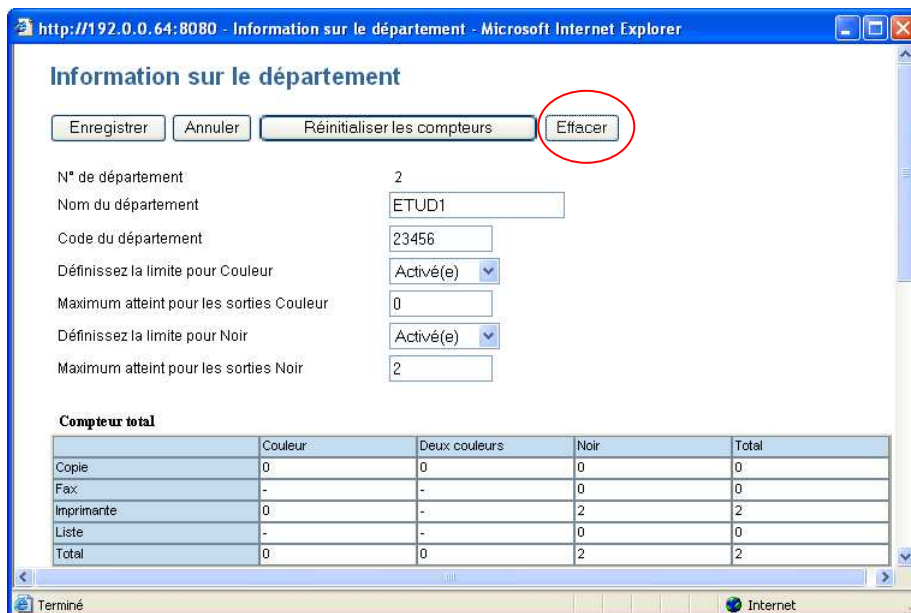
http://192.0.0.64:8080 - Information sur le département - Microsoft Internet Explorer

Information sur le département

Enregistrer | Annuler | Réinitialiser les compteurs | Effacer

N° de département 2
Nom du département ETUD1
Code du département 23456
Définissez la limite pour Couleur Activé(e)
Maximum atteint pour les sorties Couleur 0
Définissez la limite pour Noir Activé(e)
Maximum atteint pour les sorties Noir 2

Compteur total

| | Couleur | Deux couleurs | Noir | Total |
|---|---|---|---|---|
| Copie | 0 | 0 | 0 | 0 |
| Fax | - | - | 0 | 0 |
| Imprimante | 0 | - | 2 | 2 |
| Liste | - | - | 0 | 0 |
| Total | 0 | 0 | 2 | 2 |

Terminé
Internet